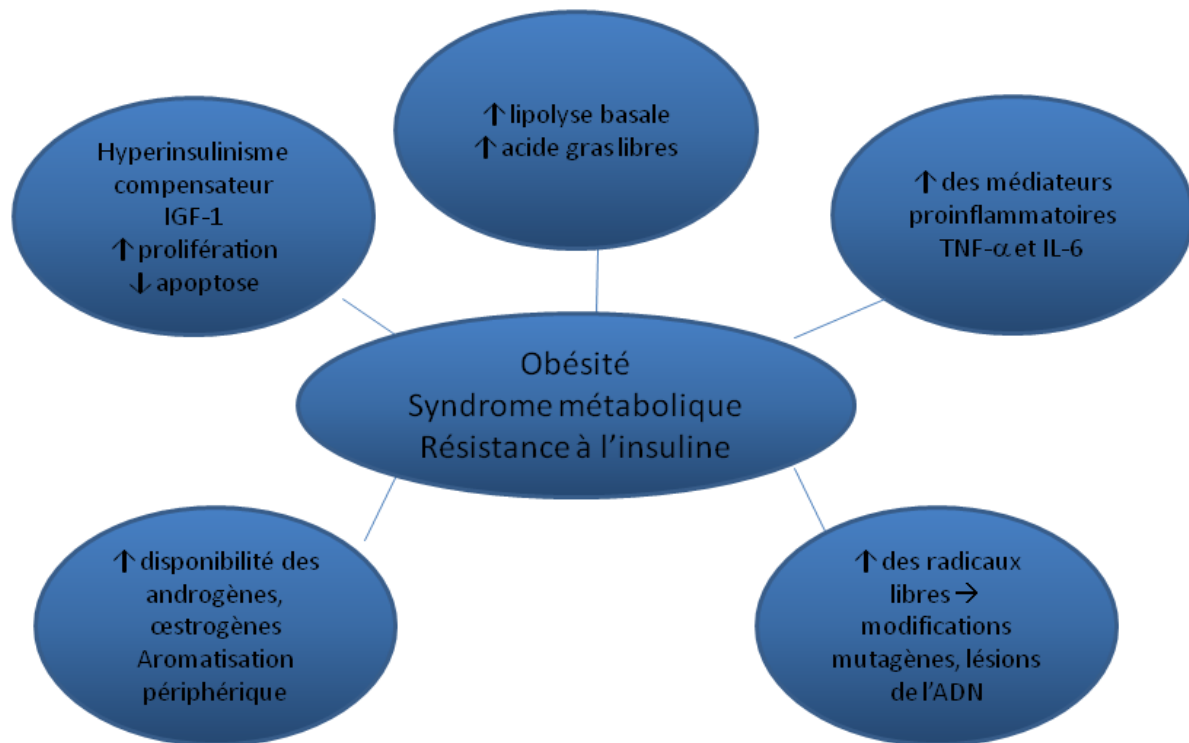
↑lipolyse basale
↑acide gras libres

Hyperinsulinisme compensateur
IGF-1
↑prolifération
↓apoptose

↑des médiateurs proinflammatoires
TNF-$\alpha$ et IL-6

Obésité
Syndrome métabolique
Résistance à l'insuline

↑disponibilité des androgènes, œstrogènes
Aromatisation périphérique

↑des radicaux libres → modifications mutagènes, lésions de l'ADN